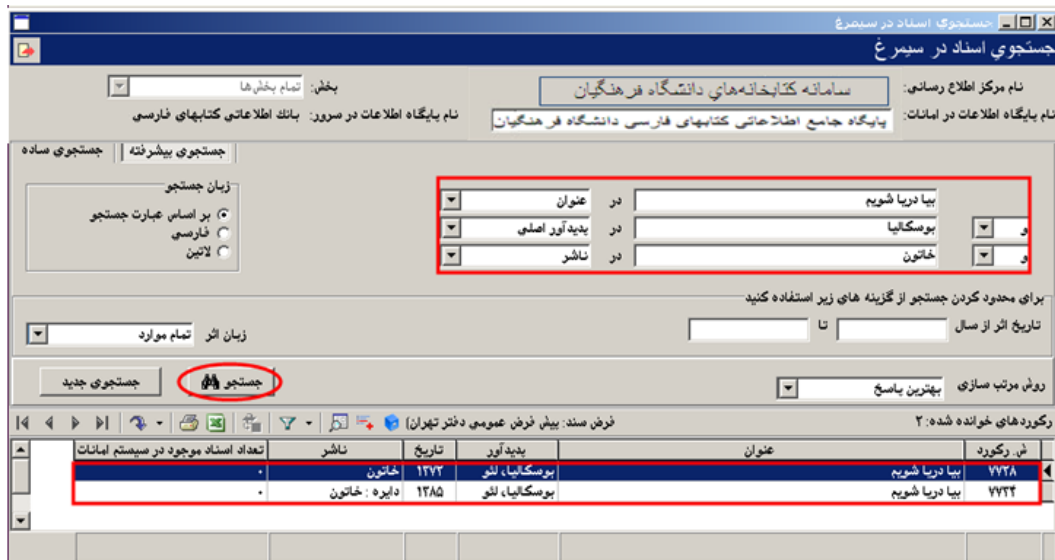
جستجوی اسناد در سیمرغ

جستجوی اسناد در سیمرغ

نام مرکز اطلاع رسانی: سامانه کتابخانه‌های دانشگاه فرهنگیان

بخش: تمام بخش‌ها

نام پایگاه اطلاعات در امانات: پایگاه جامع اطلاعاتی کتابهای فارسی دانشگاه فرهنگیان

نام پایگاه اطلاعات در سرور: بانک اطلاعاتی کتابهای فارسی

جستجوی ساده | جستجوی پیشرفته

زبان جستجو
بر اساس عبارت جستجو
فارسی
لاتین

| | | | در | |
|---|---|---|---|---|
| | بیا دریا شویم | در | عنوان | |
| و | بوسکالیا | در | پدیدآور اصلی | |
| و | خاتون | در | ناشر | |

برای محدود کردن جستجو از گزینه های زیر استفاده کنید

تاریخ اثر از سال تا

زبان اثر تمام موارد

جستجو

جستجوی جدید

روش مرتب سازی بهترین پاسخ

رکوردهای خوانده شده: ۲

فرض سند: پیش فرض عمومی دفتر تهران)

| ش. رکورد | عنوان | پدیدآور | تاریخ | ناشر | تعداد اسناد موجود در سیستم امانات |
|---|---|---|---|---|---|
| ۷۷۲۸ | بیا دریا شویم | بوسکالیا، لئو | ۱۳۷۲ | خاتون | ۰ |
| ۷۷۲۴ | بیا دریا شویم | بوسکالیا، لئو | ۱۳۸۵ | دایره : خاتون | ۰ |